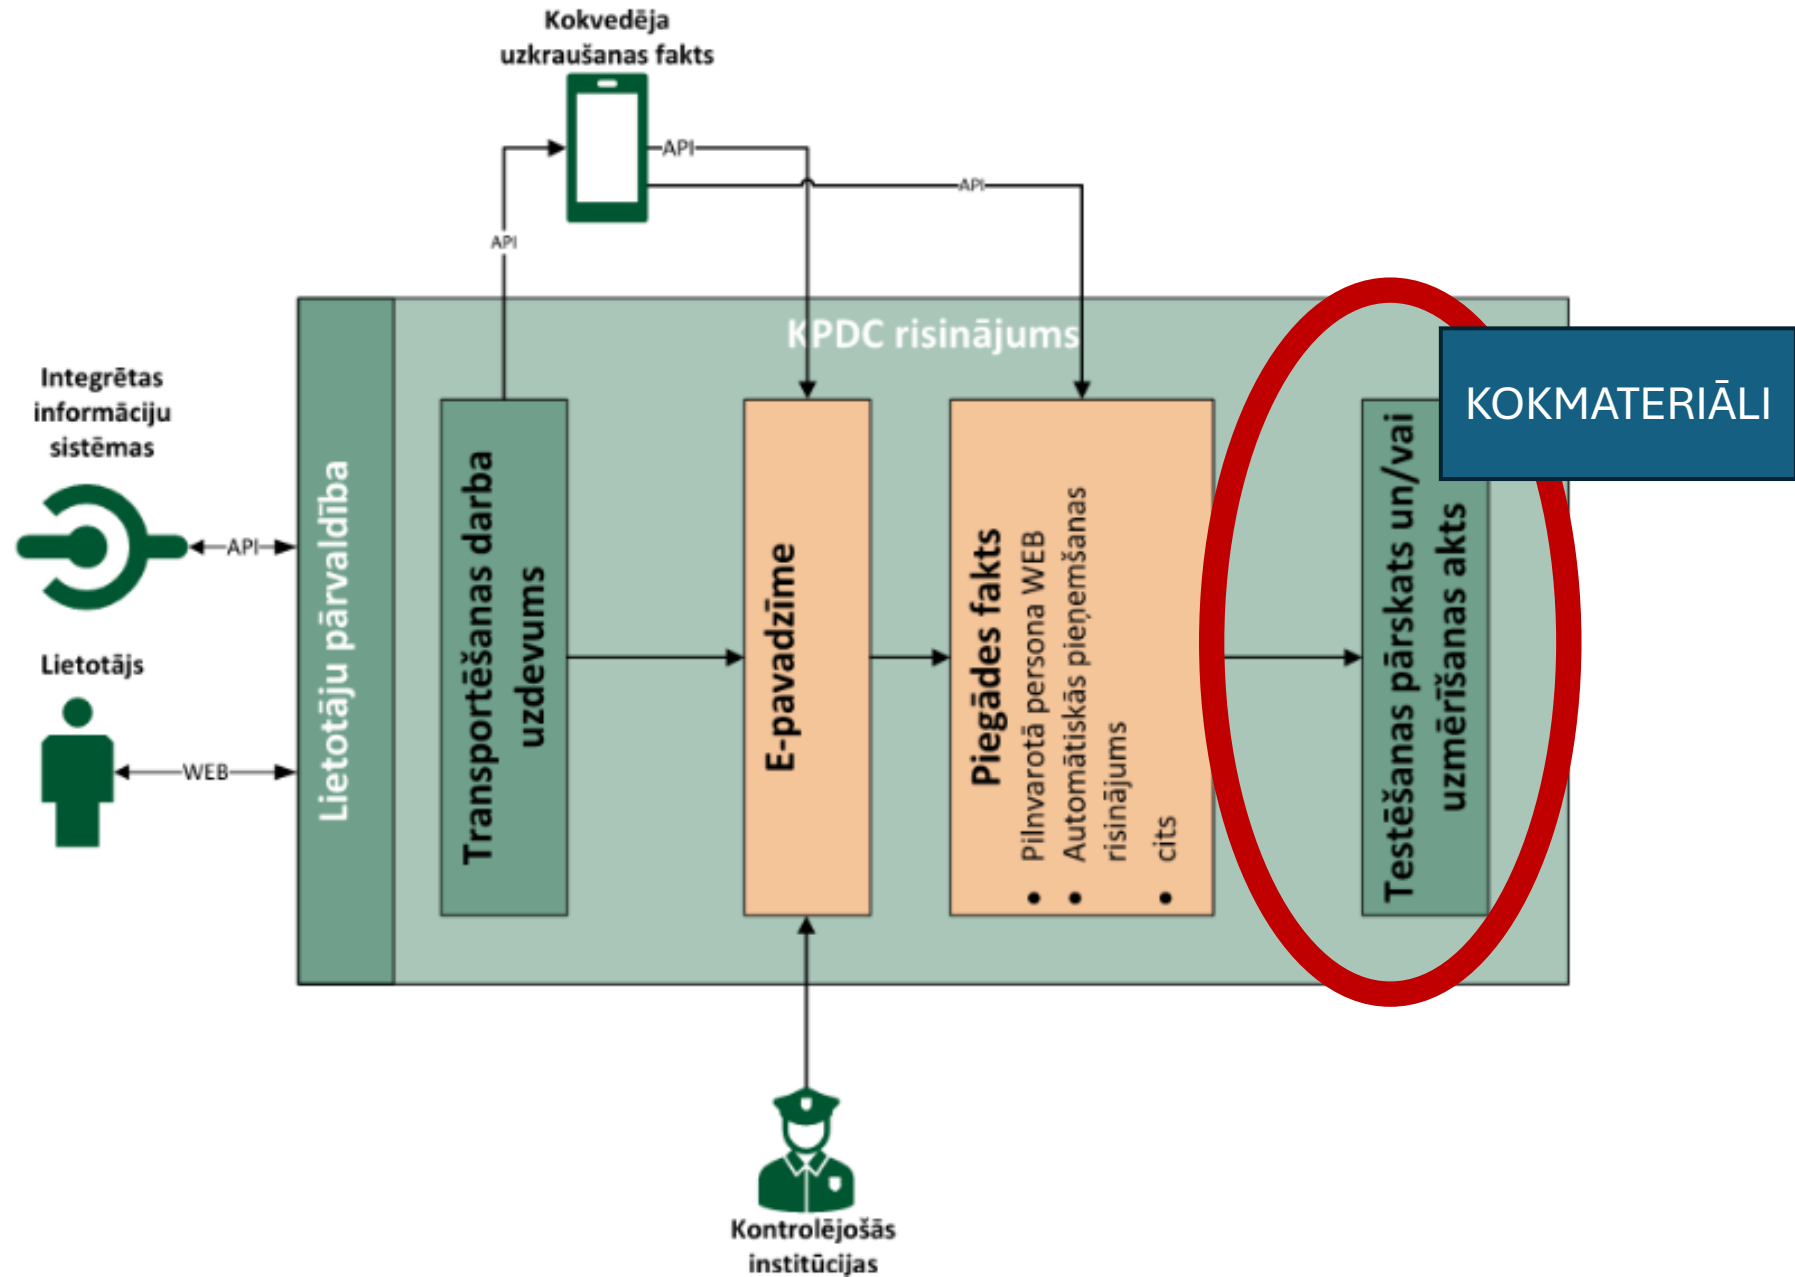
Kokvedēja uzkraušanas fakts

API

API

API

KPDC risinājums

KOKMATERIĀLI

Integrētas informāciju sistēmas

API

Lietotājs

WEB

Lietotāju pārvaldība

Transportēšanas darba uzdevums

E-pavadzīme

Piegādes fakts
• Pilnvarotā persona WEB
• Automātiskās pieņemšanas risinājums
• cits

Testēšanas pārskats un/vai uzmērīšanas akts

Kontrolējošās institūcijas